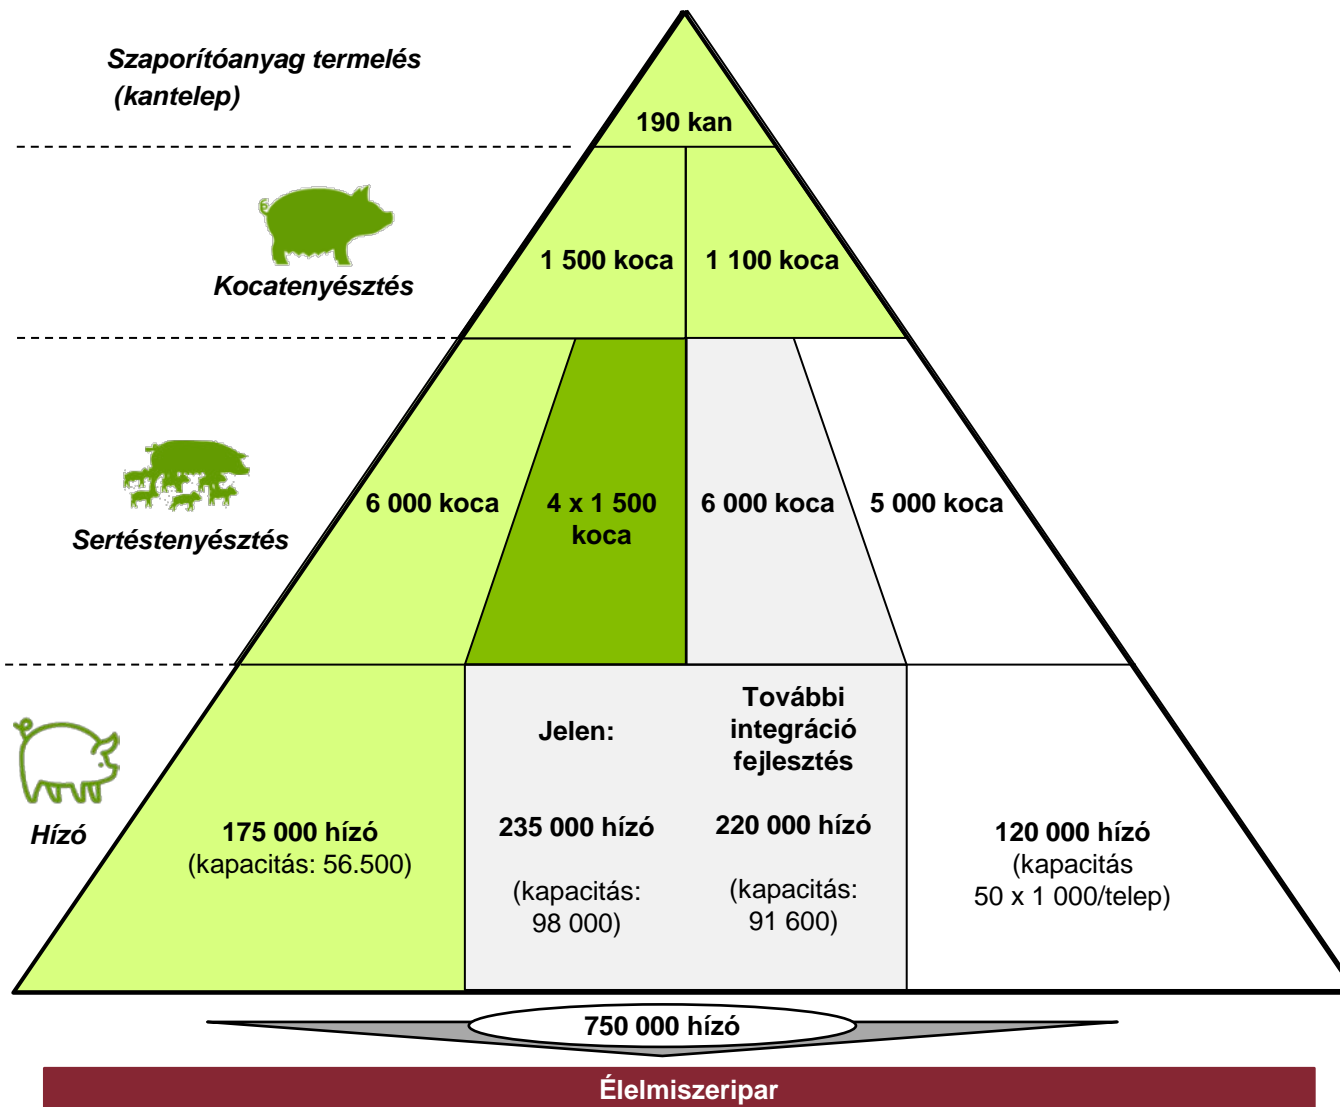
Szaporítóanyag termelés (kantelep)

190 kan

Kocatenyésztés

1 500 koca

1 100 koca

Sertéstenyésztés

6 000 koca

4 x 1 500 koca

6 000 koca

5 000 koca

Hízó

175 000 hízó
(kapacitás: 56.500)

Jelen:

235 000 hízó

(kapacitás: 98 000)

További integráció fejlesztés

220 000 hízó

(kapacitás: 91 600)

120 000 hízó
(kapacitás 50 x 1 000/telep)

750 000 hízó

Élelmiszeripar